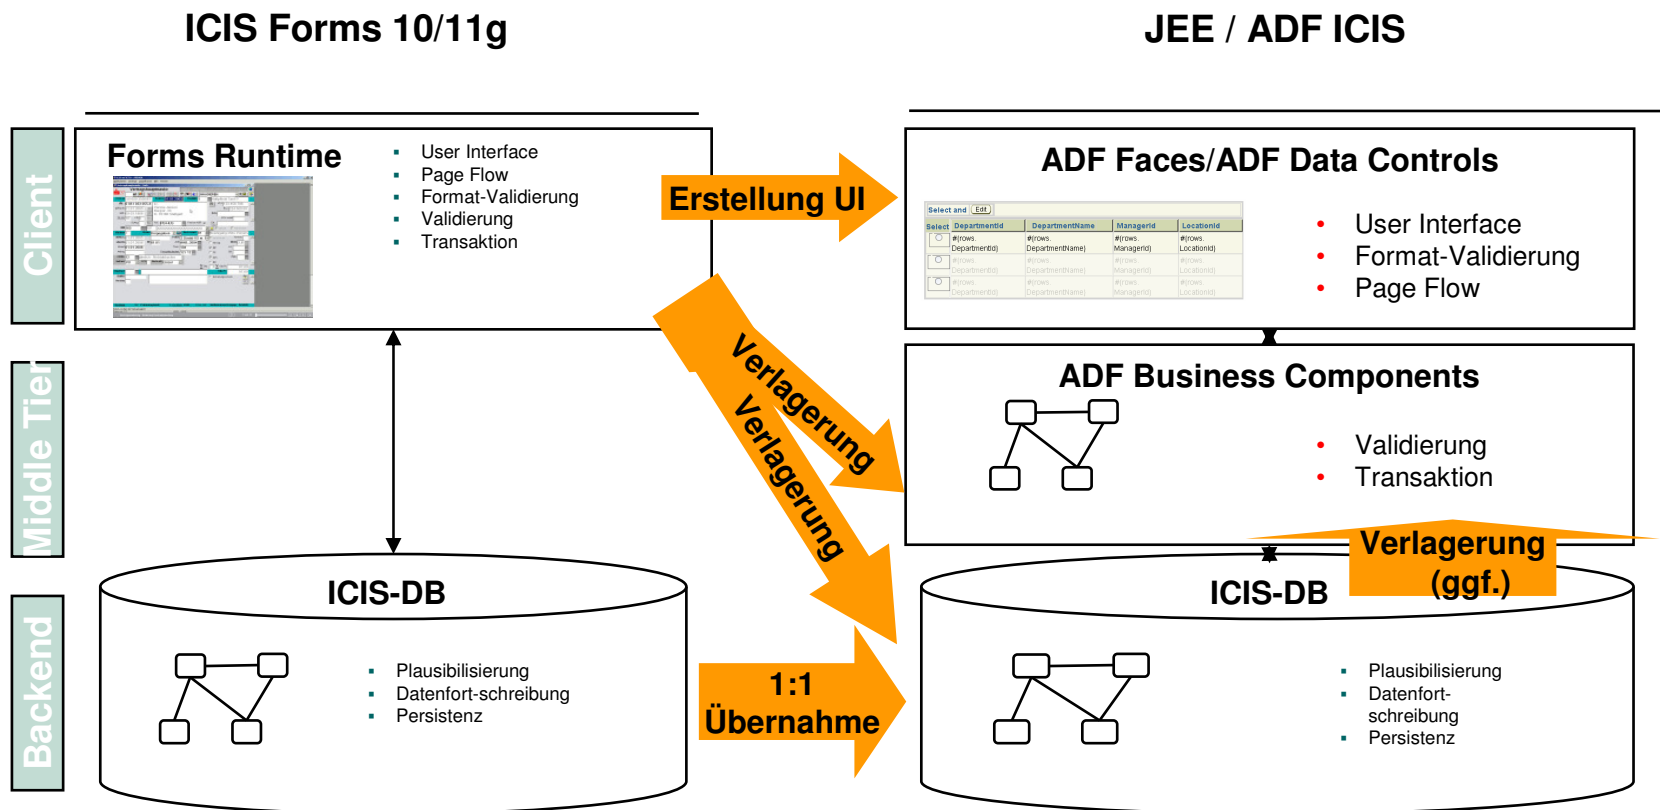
ICIS Forms 10/11g

JEE / ADF ICIS

Client

Middle Tier

Backend

Forms Runtime

- User Interface
- Page Flow
- Format-Validierung
- Validierung
- Transaktion

Erstellung UI

ADF Faces/ADF Data Controls

| Select | DepartmentId | DepartmentName | ManagerId | LocationId |
|---|---|---|---|---|
| | #{rows. DepartmentId} | #{rows. DepartmentName} | #{rows. ManagerId} | #{rows. LocationId} |
| | #{rows. DepartmentId} | #{rows. DepartmentName} | #{rows. ManagerId} | #{rows. LocationId} |
| | #{rows. DepartmentId} | #{rows. DepartmentName} | #{rows. ManagerId} | #{rows. LocationId} |

- User Interface
- Format-Validierung
- Page Flow

Verlagerung

Verlagerung

ADF Business Components

- Validierung
- Transaktion

Verlagerung (ggf.)

ICIS-DB

- Plausibilisierung
- Datenfort-schreibung
- Persistenz

1:1 Übernahme

ICIS-DB

- Plausibilisierung
- Datenfort-schreibung
- Persistenz